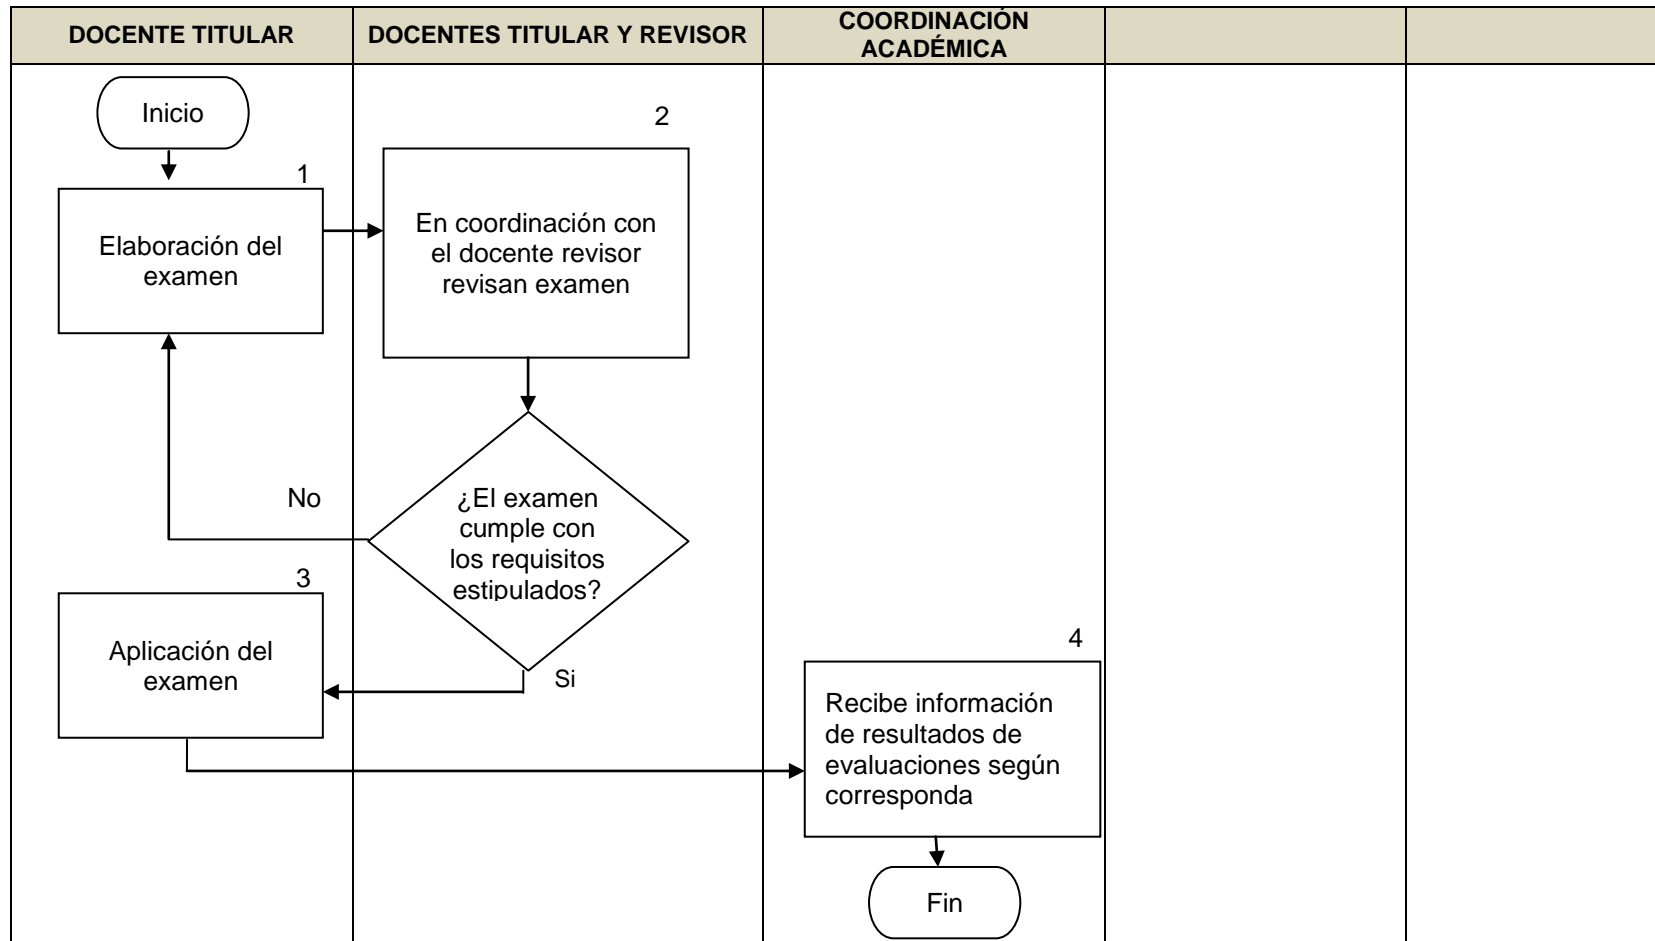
| DOCENTE TITULAR | DOCENTES TITULAR Y REVISOR | COORDINACIÓN ACADÉMICA | | |
|---|---|---|---|---|

Inicio

1

Elaboración del examen

2

En coordinación con el docente revisor revisan examen

No

¿El examen cumple con los requisitos estipulados?

3

Aplicación del examen

Si

4

Recibe información de resultados de evaluaciones según corresponda

Fin